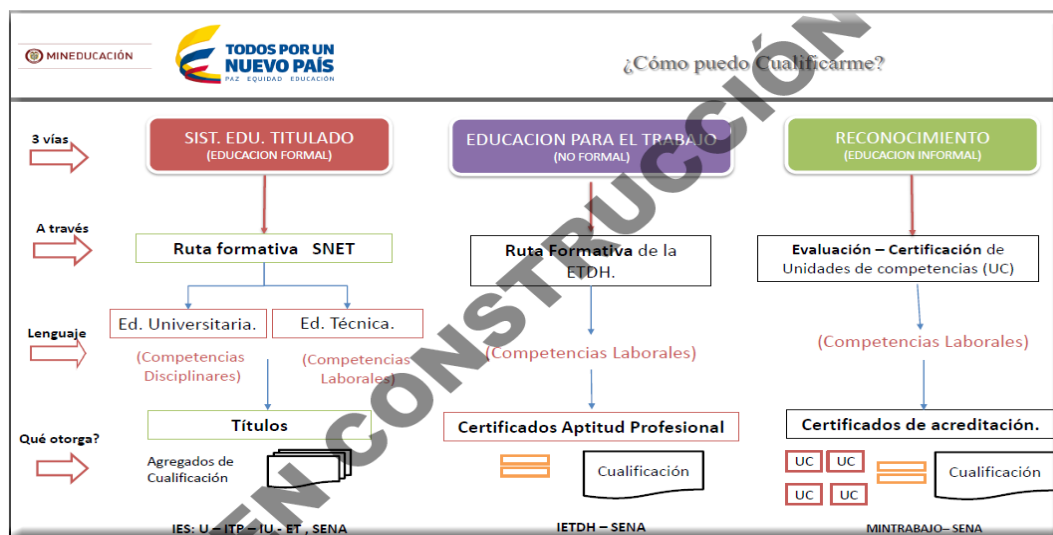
MINEDUCACIÓN

TODOS POR UN NUEVO PAÍS
PAZ EQUIDAD EDUCACIÓN

¿Cómo puedo Cualificarme?

EN CONSTRUCCIÓN

3 vías

SIST. EDU. TITULADO
(EDUCACION FORMAL)

EDUCACION PARA EL TRABAJO
(NO FORMAL)

RECONOCIMIENTO
(EDUCACION INFORMAL)

A través

Ruta formativa SNET

Ruta Formativa de la ETDH.

Evaluación – Certificación de Unidades de competencias (UC)

Lenguaje

Ed. Universitaria.

Ed. Técnica.

(Competencias Disciplinares)

(Competencias Laborales)

(Competencias Laborales)

(Competencias Laborales)

Qué otorga?

Títulos

Certificados Aptitud Profesional

Certificados de acreditación.

Agregados de Cualificación

Cualificación

UC UC
UC UC

Cualificación

IES: U – ITP – IU.- ET , SENA

IETDH – SENA

MINTRABAJO– SENA